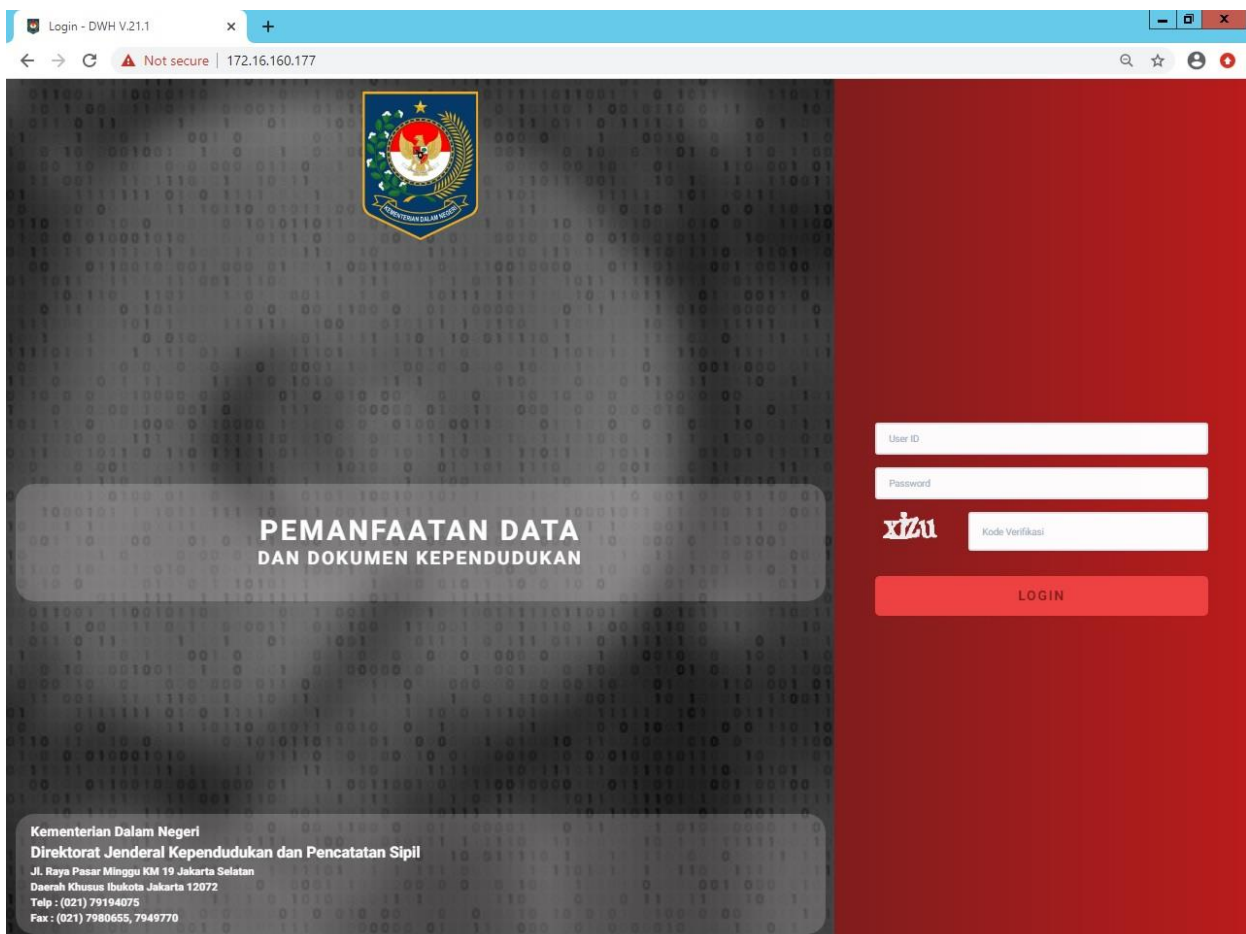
Login - DWH V.21.1

Not secure | 172.16.160.177

KEMENTERIAN DALAM NEGERI

PEMANFAATAN DATA
DAN DOKUMEN KEPENDUDUKAN

Kementerian Dalam Negeri
Direktorat Jenderal Kependudukan dan Pencatatan Sipil
Jl. Raya Pasar Minggu KM 19 Jakarta Selatan
Daerah Khusus Ibukota Jakarta 12072
Telp : (021) 79194075
Fax : (021) 7980655, 7949770

User ID
Password
xi2u
Kode Verifikasi
LOGIN